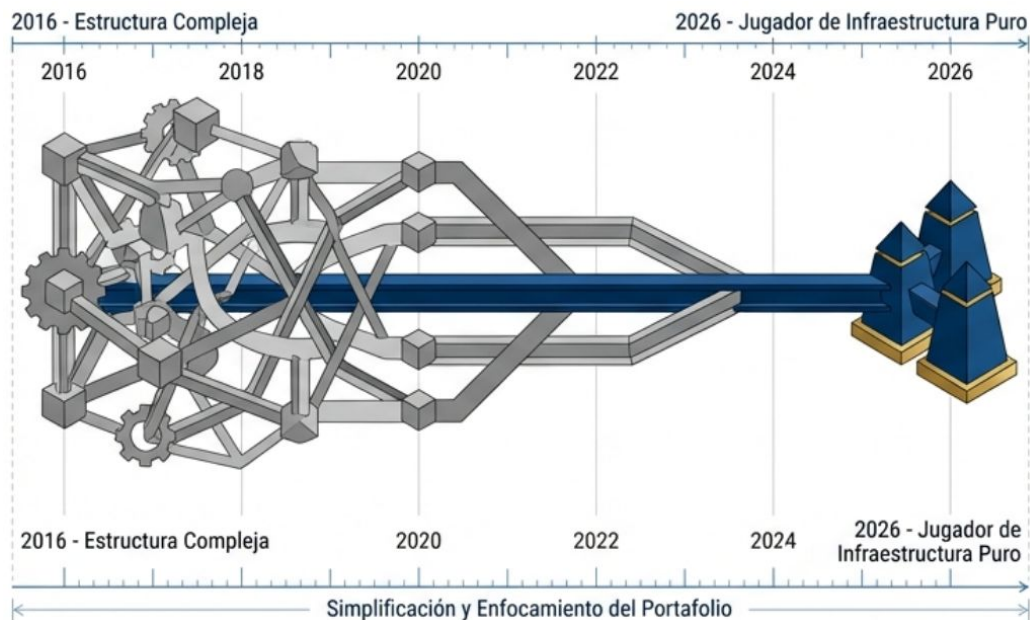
2016 - Estructura Compleja

2026 - Jugador de Infraestructura Puro

2016

2018

2020

2022

2024

2026

2016 - Estructura Compleja

2020

2022

2024

2026 - Jugador de Infraestructura Puro

Simplificación y Enfocamiento del Portafolio